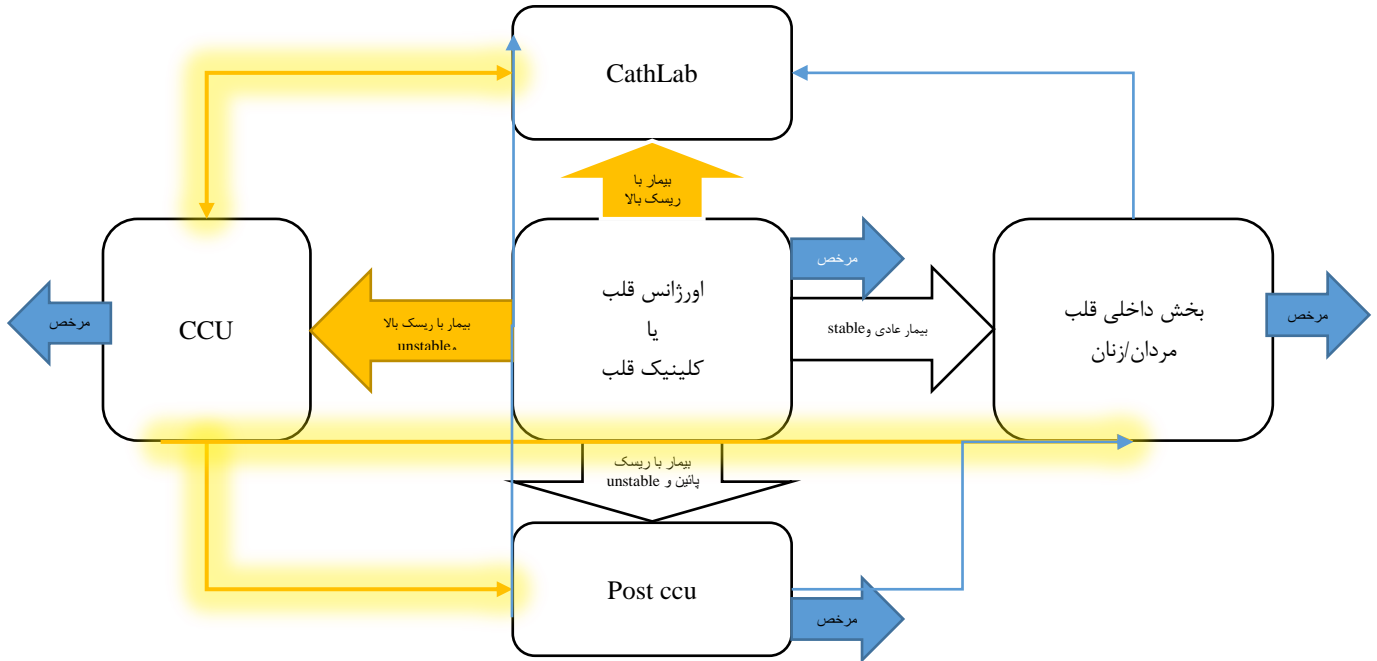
CathLab

بیمار با ریسک بالا

CCU

مرخص

بیمار با ریسک بالا unstableو

اورژانس قلب
یا
کلینیک قلب

مرخص

بیمار عادی وstable

بخش داخلی قلب
مردان/زنان

مرخص

بیمار با ریسک پائین و unstable

Post ccu

مرخص